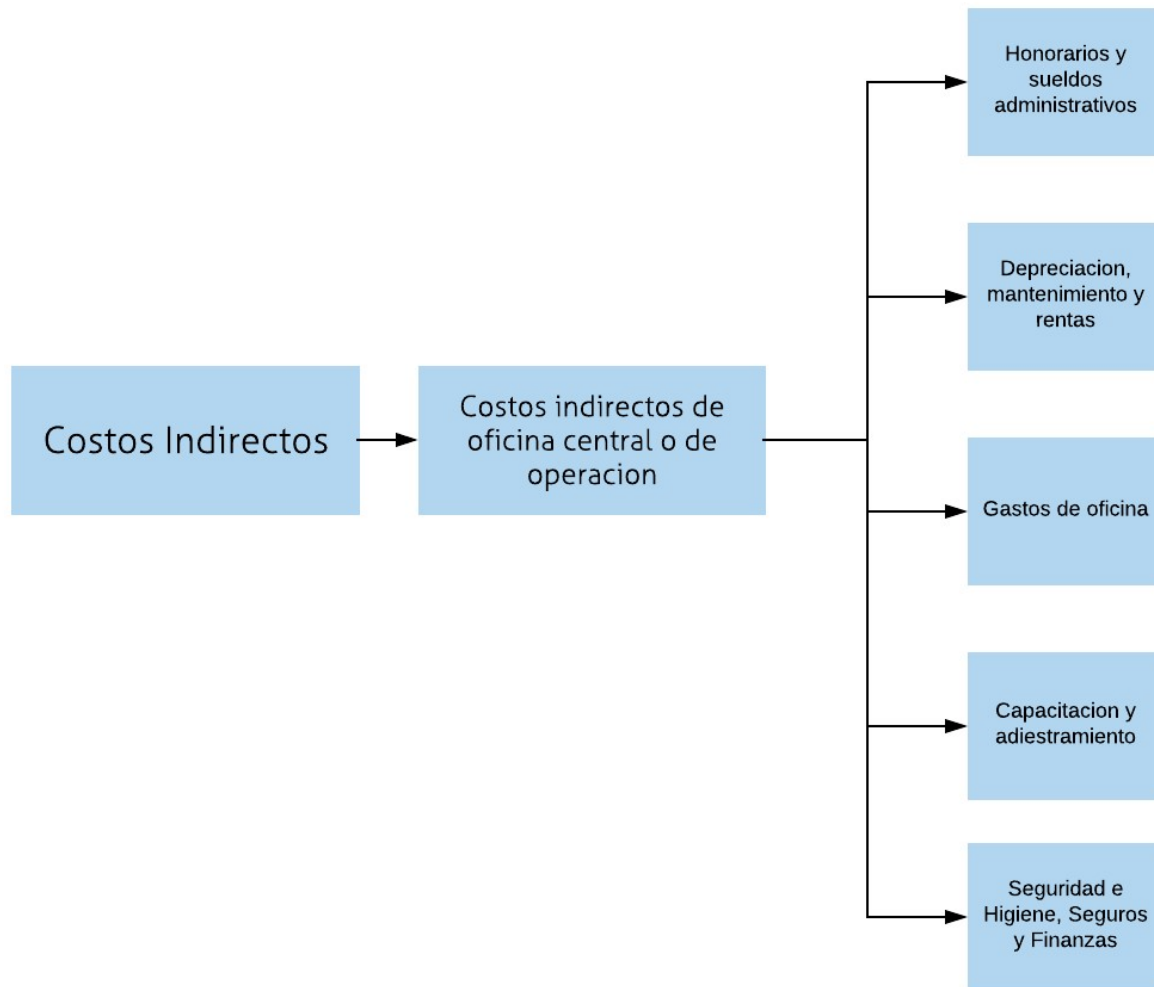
Costos Indirectos

Costos indirectos de oficina central o de operacion

Honorarios y sueldos administrativos

Depreciacion, mantenimiento y rentas

Gastos de oficina

Capacitacion y adiestramiento

Seguridad e Higiene, Seguros y Finanzas